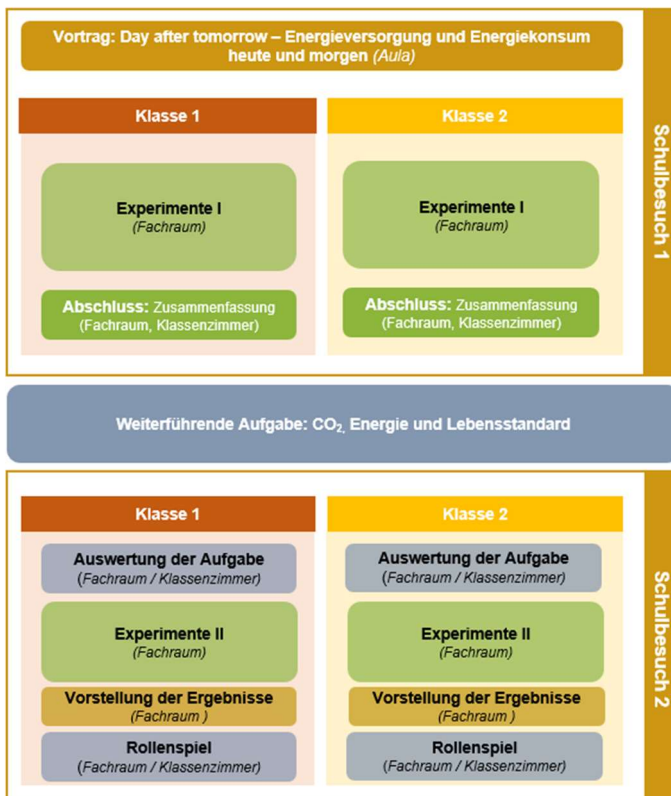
Vortrag: Day after tomorrow – Energieversorgung und Energiekonsum heute und morgen (Aula)

Klasse 1

Experimente I
(Fachraum)

Abschluss: Zusammenfassung
(Fachraum, Klassenzimmer)

Klasse 2

Experimente I
(Fachraum)

Abschluss: Zusammenfassung
(Fachraum, Klassenzimmer)

Schulbesuch 1

Weiterführende Aufgabe: $CO_2$, Energie und Lebensstandard

Klasse 1

Auswertung der Aufgabe
(Fachraum / Klassenzimmer)

Experimente II
(Fachraum)

Vorstellung der Ergebnisse
(Fachraum )

Rollenspiel
(Fachraum / Klassenzimmer)

Klasse 2

Auswertung der Aufgabe
(Fachraum / Klassenzimmer)

Experimente II
(Fachraum)

Vorstellung der Ergebnisse
(Fachraum )

Rollenspiel
(Fachraum / Klassenzimmer)

Schulbesuch 2